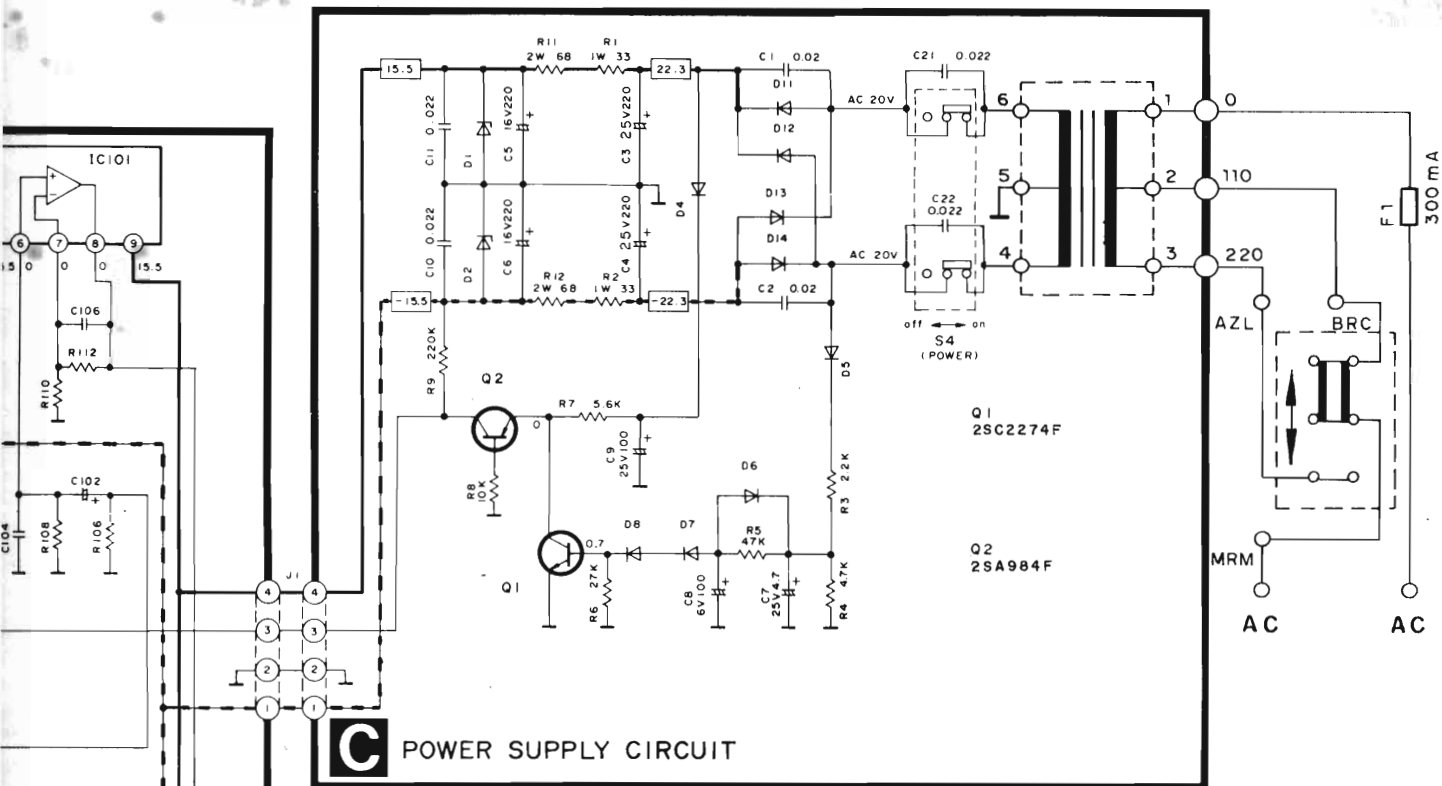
IC101
6 7 8 9
15.5 0 0 0 15.5
C106
R112
R110
C102
C104 R108 R106
15.5
R11 2W 68
R1 1W 33
22.3
C11 0.022
D1
C5 16V220
C3 25V220
C10 0.022
D2
C6 16V220
C4 25V220
R12 2W 68
R2 1W 33
-15.5
-22.3
D4
C1 0.02
D11
D12
D13
D14
C2 0.02
AC 20V
AC 20V
C21 0.022
C22 0.022
off on
S4 (POWER)
6
5
4
1
2
3
0
110
220
F1 300mA
AZL
BRC
MRM
AC
AC
R9 220K
Q2
R7 5.6K
0
C9 25V100
D5
R8 10K
D6
R3 2.2K
D8 D7
R5 47K
0.7
Q1
R6 27K
C8 6V100
C7 25V4.7
R4 4.7K
Q1 2SC2274F
Q2 2SA984F
J1
4 4
3 3
2 2
1 1
C POWER SUPPLY CIRCUIT